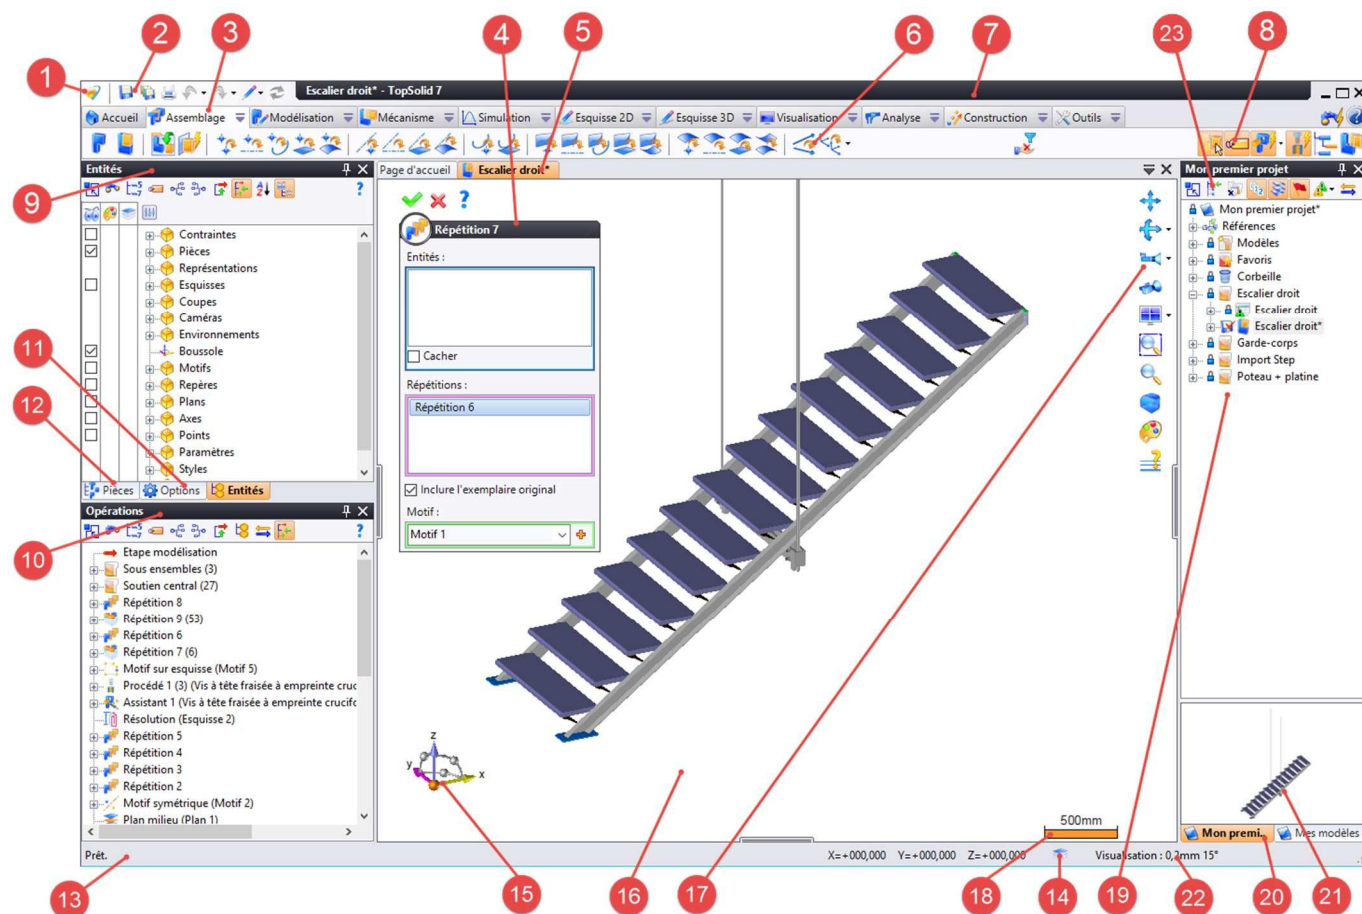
1 2 3 4 5 6 7 23 8

Escalier droit* - TopSolid 7

Accueil | Assemblage | Modélisation | Mécanisme | Simulation | Esquisse 2D | Esquisse 3D | Visualisation | Analyse | Construction | Outils

Entités

9

Contraintes
Pièces
Représentations
Esquisses
Coupes
Caméras
Environnements
Boussole
Motifs
Repères
Plans
Axes
Points
Paramètres
Styles

11
12

Pièces | Options | Entités

Opérations

10

Etape modélisation
Sous ensembles (3)
Soutien central (27)
Répétition 8
Répétition 9 (53)
Répétition 6
Répétition 7 (6)
Motif sur esquisse (Motif 5)
Procédé 1 (3) (Vis à tête fraisée à empreinte cruc
Assistant 1 (Vis à tête fraisée à empreinte crucifc
Résolution (Esquisse 2)
Répétition 5
Répétition 4
Répétition 3
Répétition 2
Motif symétrique (Motif 2)
Plan milieu (Plan 1)

Prêt.

13

Page d'accueil | Escalier droit*

Répétition 7

Entités :

Cacher

Répétitions :

Répétition 6

Inclure l'exemplaire original

Motif :

Motif 1

500mm

X=+000,000 Y=+000,000 Z=+000,000

Visualisation : 0,2mm 15°

Mon premier projet

Mon premier projet*
Références
Modèles
Favoris
Corbeille
Escalier droit
Escalier droit
Escalier droit*
Garde-corps
Import Step
Poteau + platine

Mon premi... | Mes modèles

15 16 17 18 14 19 22 20 21